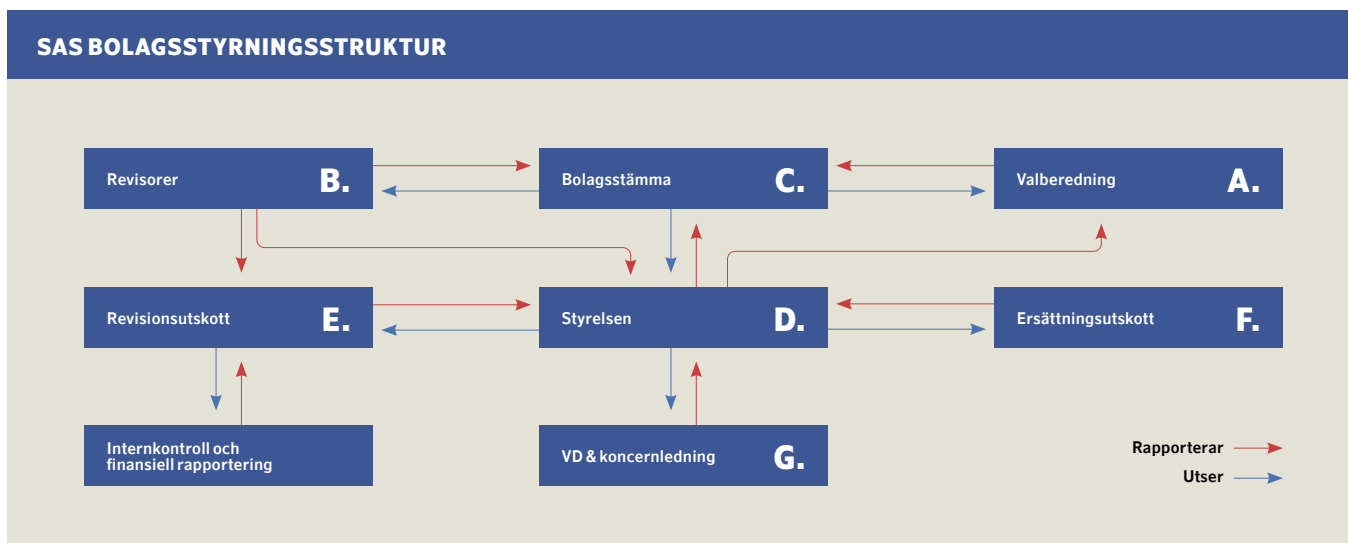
SAS BOLAGSSTYRNINGSSTRUKTUR

Revisorer B.

Bolagsstämma C.

Valberedning A.

Revisionsutskott E.

Styrelsen D.

Ersättningsutskott F.

Internkontroll och finansiell rapportering

VD & koncernledning G.

Rapporterar

Utser